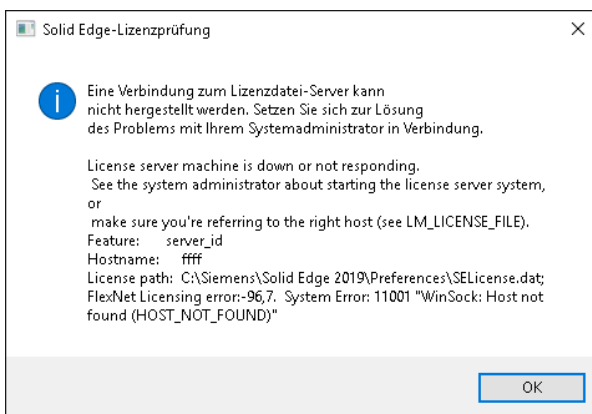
Solid Edge-Lizenzprüfung

Eine Verbindung zum Lizenzdatei-Server kann nicht hergestellt werden. Setzen Sie sich zur Lösung des Problems mit Ihrem Systemadministrator in Verbindung.

License server machine is down or not responding.
See the system administrator about starting the license server system, or
make sure you're referring to the right host (see LM_LICENSE_FILE).
Feature: server_id
Hostname: ffff
License path: C:\Siemens\Solid Edge 2019\Preferences\SELicense.dat;
FlexNet Licensing error:-96,7. System Error: 11001 "WinSock: Host not found (HOST_NOT_FOUND)"

OK